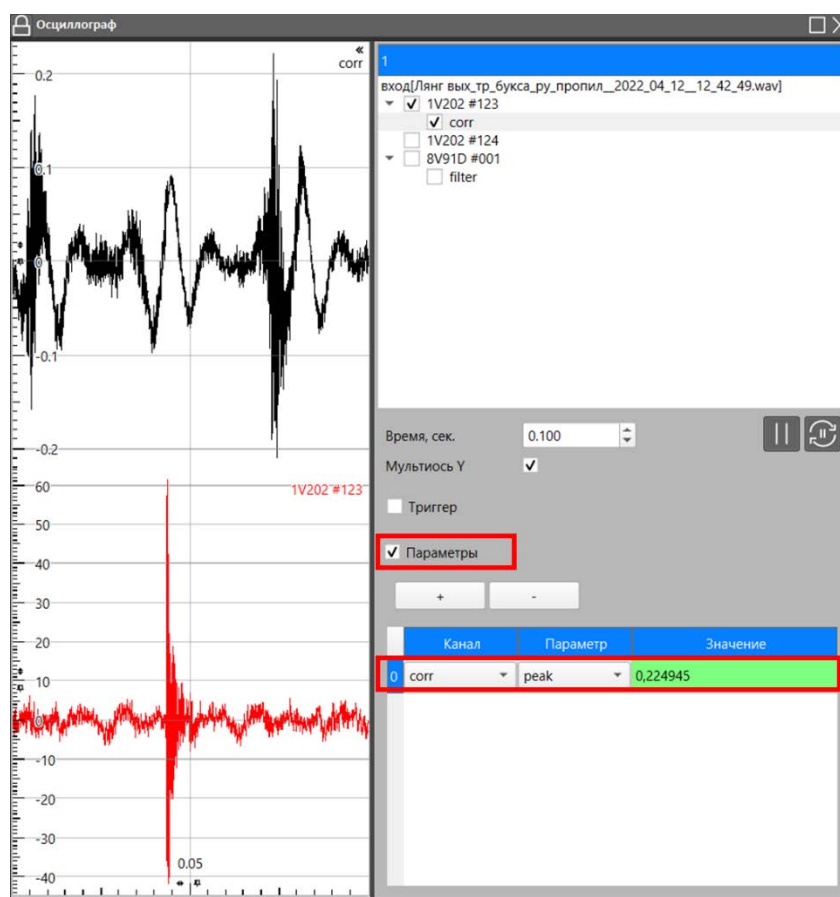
Осциллограф

«
corr

0.2
0.1
0
-0.1
-0.2

60
50
40
30
20
10
0
-10
-20
-30
-40

1V202 #123

0.05

1

вход[Лянг вых_тр_букса_ру_пропил__2022_04_12__12_42_49.wav]
1V202 #123
corr
1V202 #124
8V91D #001
filter

Время, сек. 0.100
Мультиось Y

Триггер

Параметры

+
-

| | Канал | Параметр | Значение |
|---|---|---|---|
| 0 | corr | peak | 0,224945 |